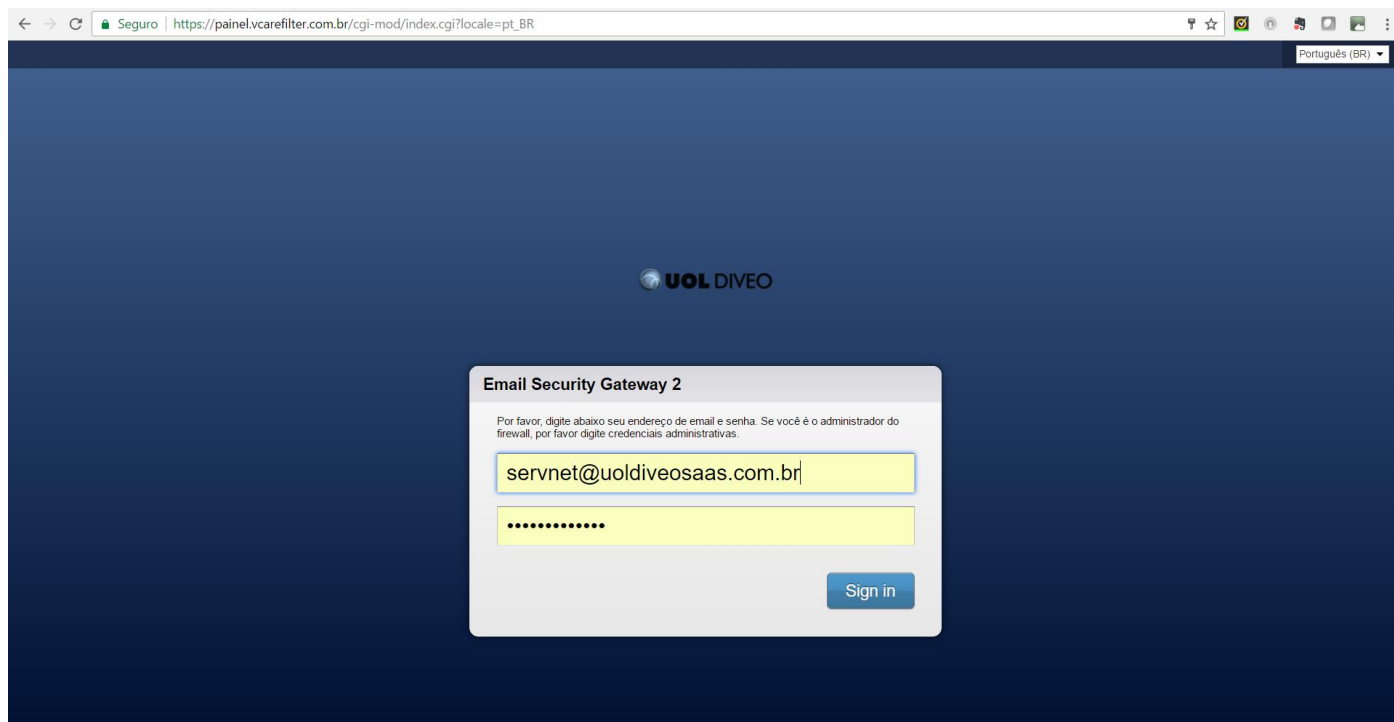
Seguro | https://painel.vcarefilter.com.br/cgi-mod/index.cgi?locale=pt_BR

Português (BR)

UOL DIVEO

Email Security Gateway 2

Por favor, digite abaixo seu endereço de email e senha. Se você é o administrador do firewall, por favor digite credenciais administrativas.

servnet@uoldiveosaas.com.br

•••••••••••••

Sign in